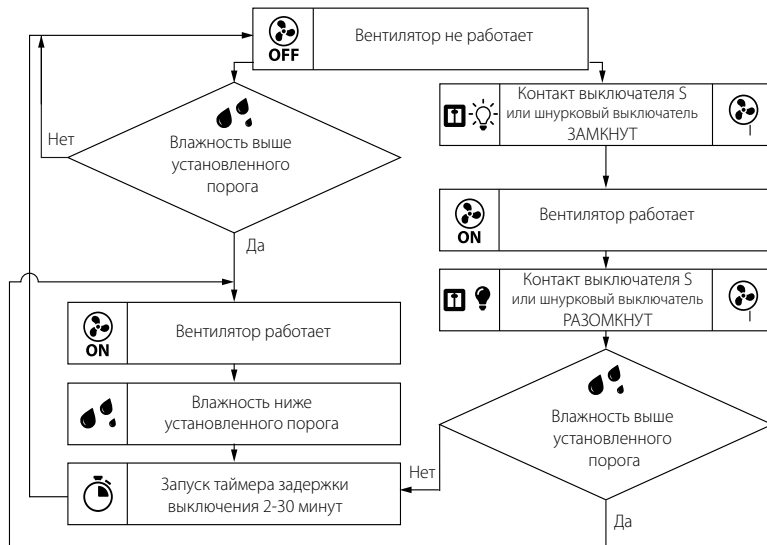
OFF Вентилятор не работает

Нет

Влажность выше установленного порога

Да

ON Вентилятор работает

Влажность ниже установленного порога

Запуск таймера задержки выключения 2-30 минут

Контакт выключателя S или шнурковый выключатель ЗАМКНУТ

ON Вентилятор работает

Контакт выключателя S или шнурковый выключатель РАЗОМКНУТ

Влажность выше установленного порога

Нет

Да